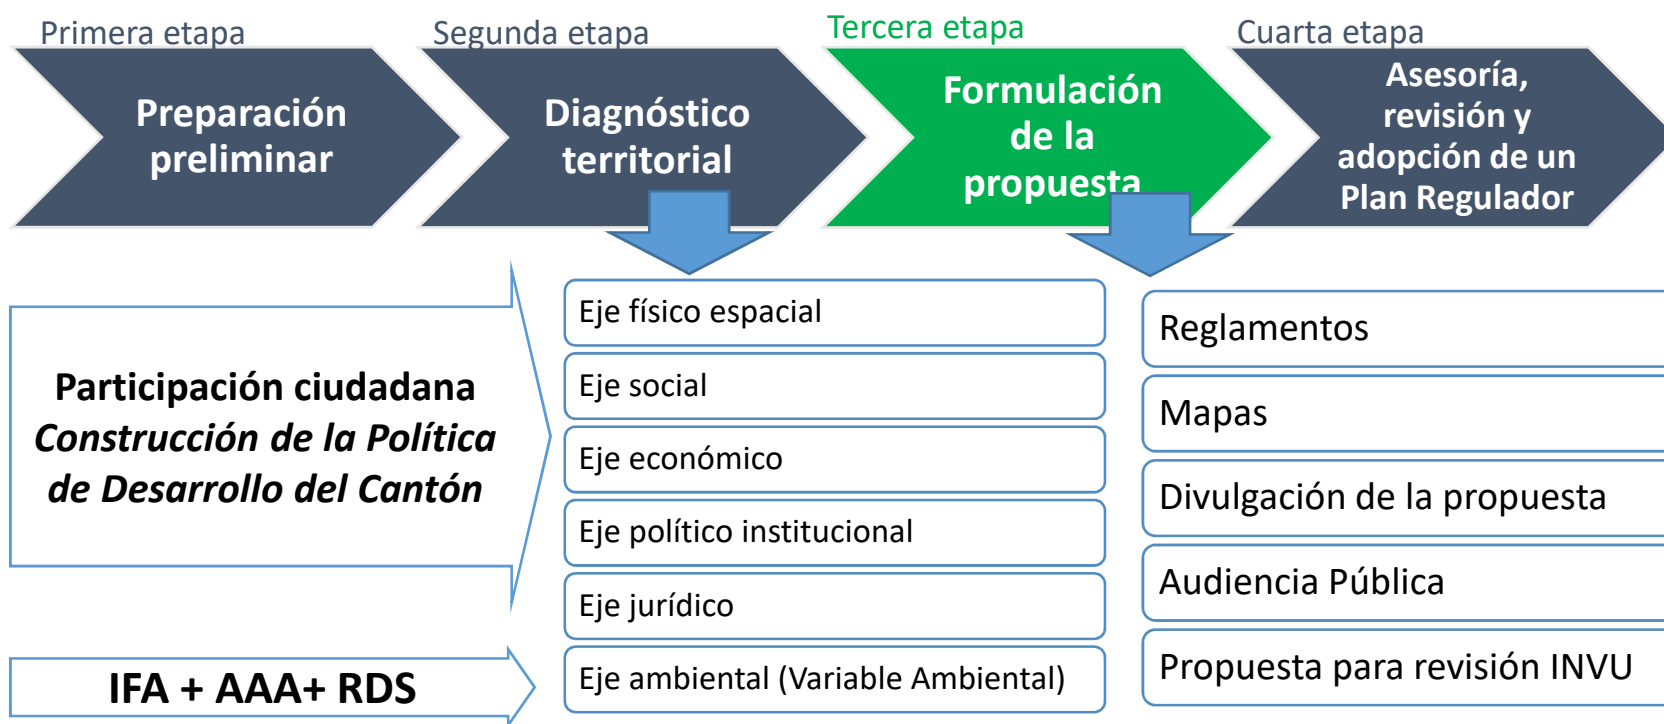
Primera etapa

Preparación preliminar

Segunda etapa

Diagnóstico territorial

Tercera etapa

Formulación de la propuesta

Cuarta etapa

Asesoría, revisión y adopción de un Plan Regulador

Participación ciudadana
*Construcción de la Política de Desarrollo del Cantón*

IFA + AAA+ RDS

Eje físico espacial

Eje social

Eje económico

Eje político institucional

Eje jurídico

Eje ambiental (Variable Ambiental)

Reglamentos

Mapas

Divulgación de la propuesta

Audiencia Pública

Propuesta para revisión INVU